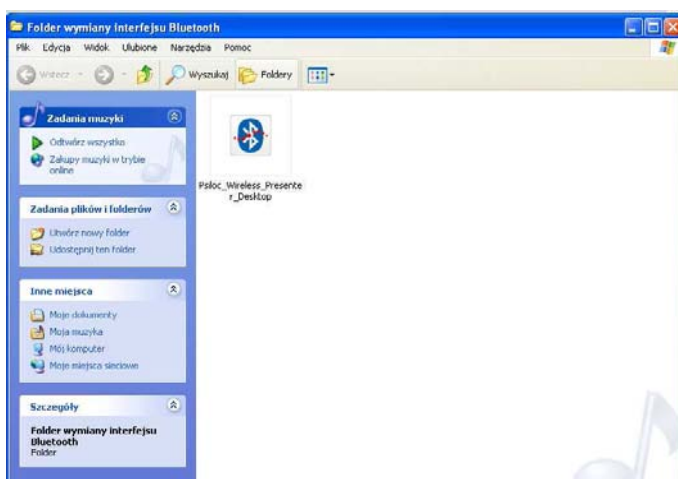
Folder wymiany interfejsu Bluetooth

Plik Edycja Widok Ulubione Narzędzia Pomoc

Wstecz Wyszukaj Foldery

Zadania muzyki

Odtwórz wszystko

Zakupy muzyki w trybie online

Zadania plików i folderów

Utwórz nowy folder

Udostępnij ten folder

Inne miejsca

Moje dokumenty

Moja muzyka

Mój komputer

Moje miejsca sieciowe

Szczegóły

Folder wymiany interfejsu Bluetooth
Folder

Psiloc_Wireless_Presenter_Desktop